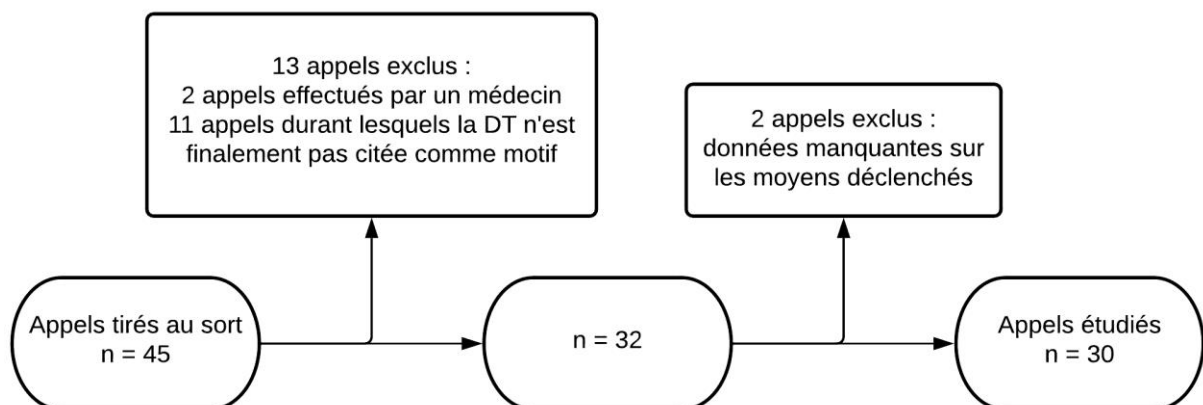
13 appels exclus :
2 appels effectués par un médecin
11 appels durant lesquels la DT n'est finalement pas citée comme motif

2 appels exclus :
données manquantes sur les moyens déclenchés

Appels tirés au sort
n = 45

n = 32

Appels étudiés
n = 30